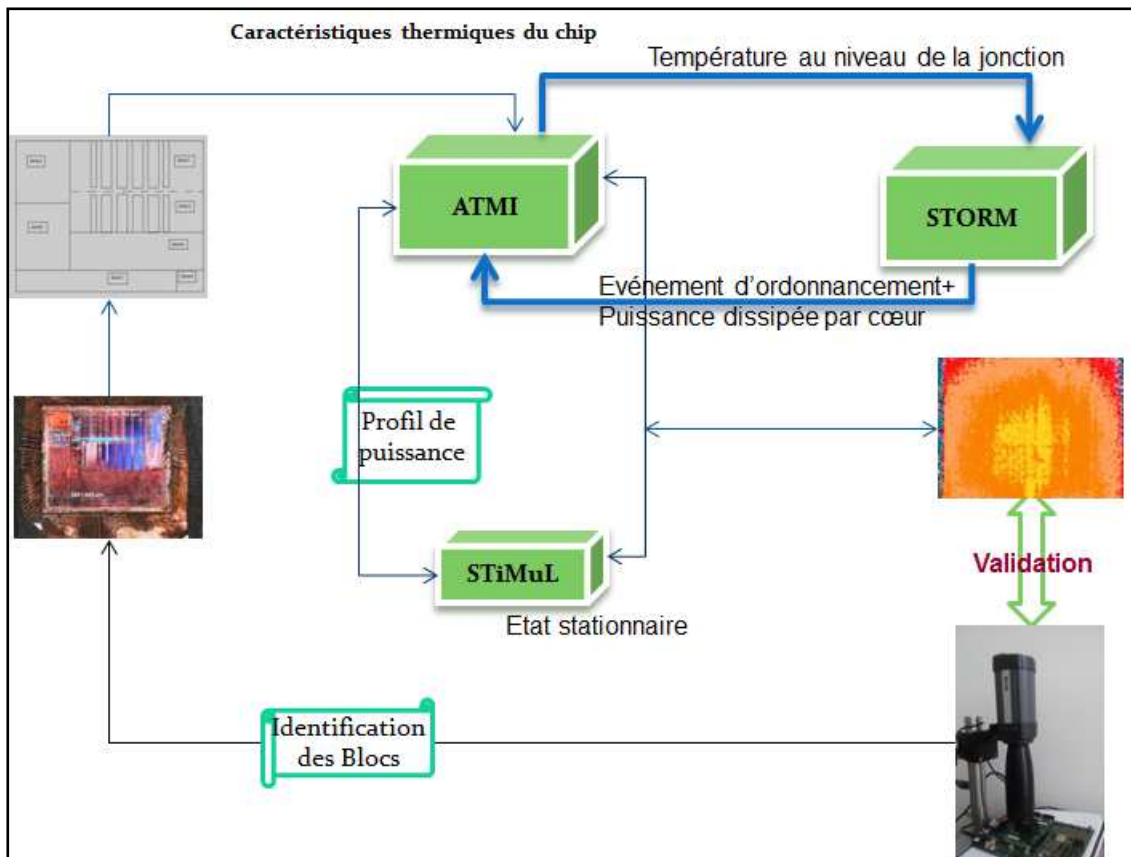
Caractéristiques thermiques du chip

Température au niveau de la jonction

ATMI

STORM

Evénement d'ordonnancement+
Puissance dissipée par cœur

Profil de puissance

STiMuL

Etat stationnaire

Validation

Identification des Blocs